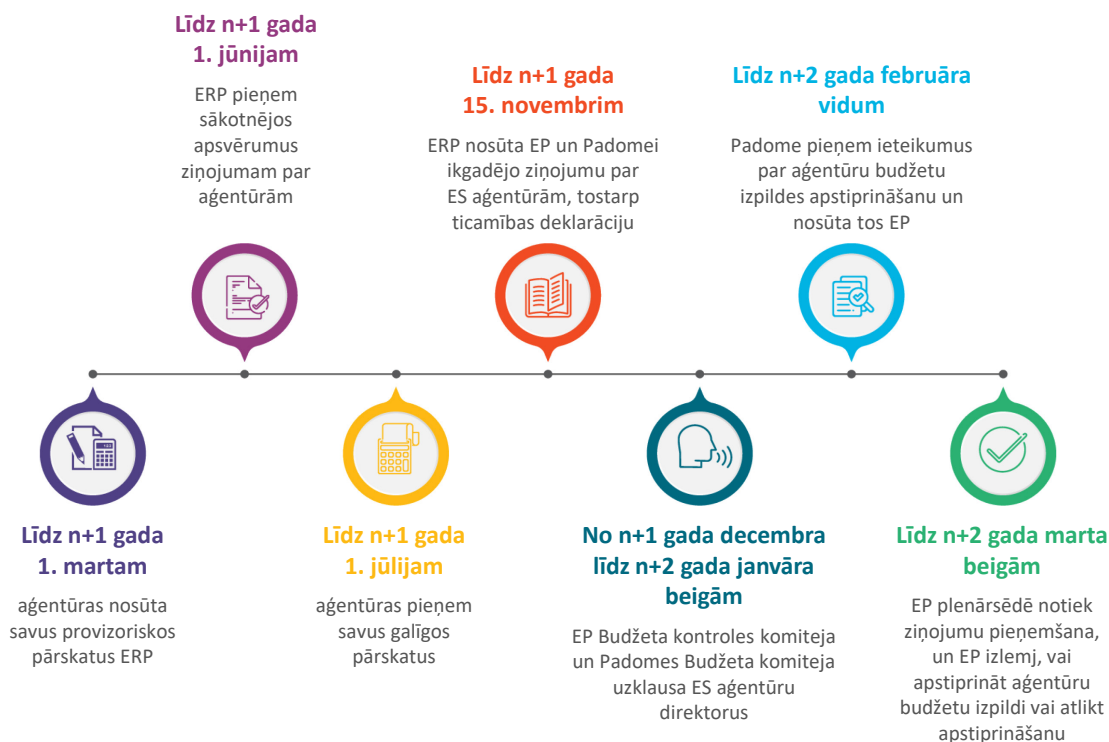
Līdz n+1 gada 1. martam

aģentūras nosūta savus provizoriskos pārskatus ERP

Līdz n+1 gada 1. jūnijam

ERP pieņem sākotnējos apsvērumus ziņojumam par aģentūrām

Līdz n+1 gada 1. jūlijam

aģentūras pieņem savus galīgos pārskatus

Līdz n+1 gada 15. novembrim

ERP nosūta EP un Padomei ikgadējo ziņojumu par ES aģentūrām, tostarp ticamības deklarāciju

No n+1 gada decembra līdz n+2 gada janvāra beigām

EP Budžeta kontroles komiteja un Padomes Budžeta komiteja uzklausa ES aģentūru direktorus

Līdz n+2 gada februāra vidum

Padome pieņem ieteikumus par aģentūru budžetu izpildes apstiprināšanu un nosūta tos EP

Līdz n+2 gada marta beigām

EP plenārsēdē notiek ziņojumu pieņemšana, un EP izlemj, vai apstiprināt aģentūru budžetu izpildi vai atlikt apstiprināšanu